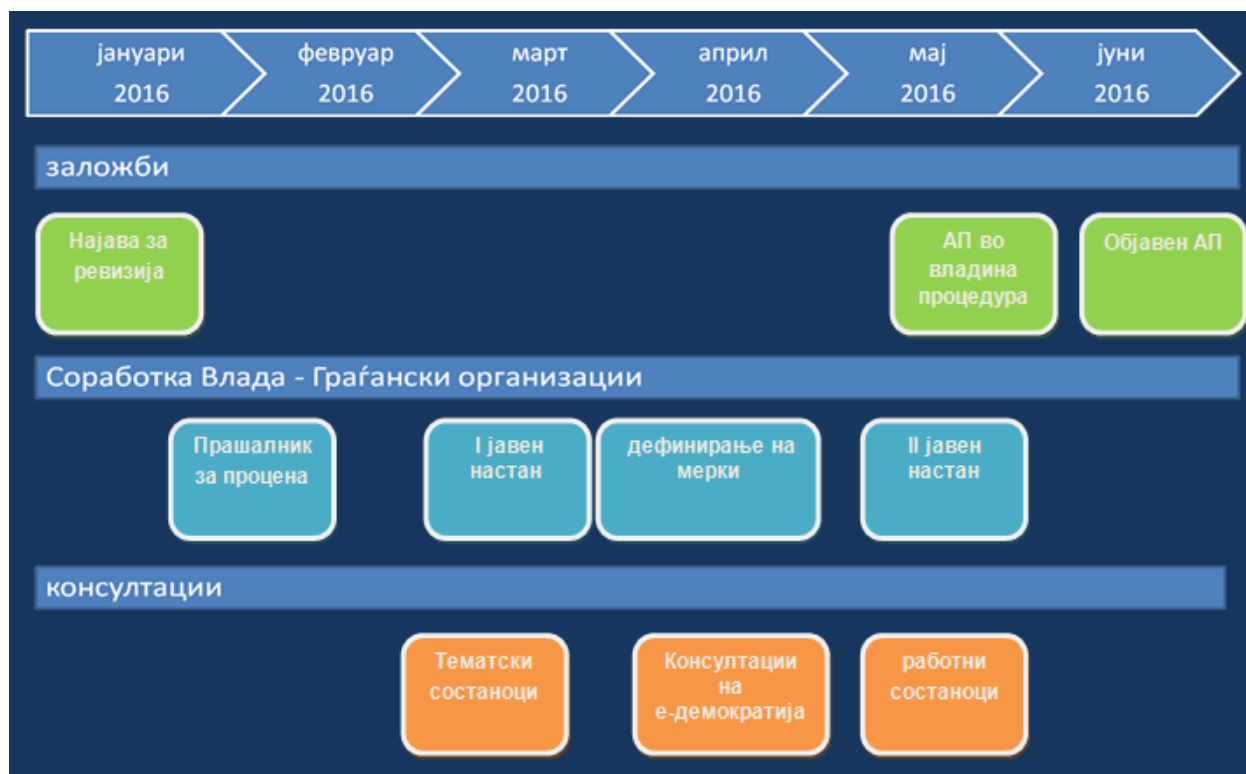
јануари 2016

февруар 2016

март 2016

април 2016

мај 2016

јуни 2016

заложби

Најава за ревизија

АП во владина процедура

Објавен АП

Соработка Влада - Граѓански организации

Прашалник за процена

I јавен настан

дефинирање на мерки

II јавен настан

консултации

Тематски состаноци

Консултации на е-демократија

работни состаноци